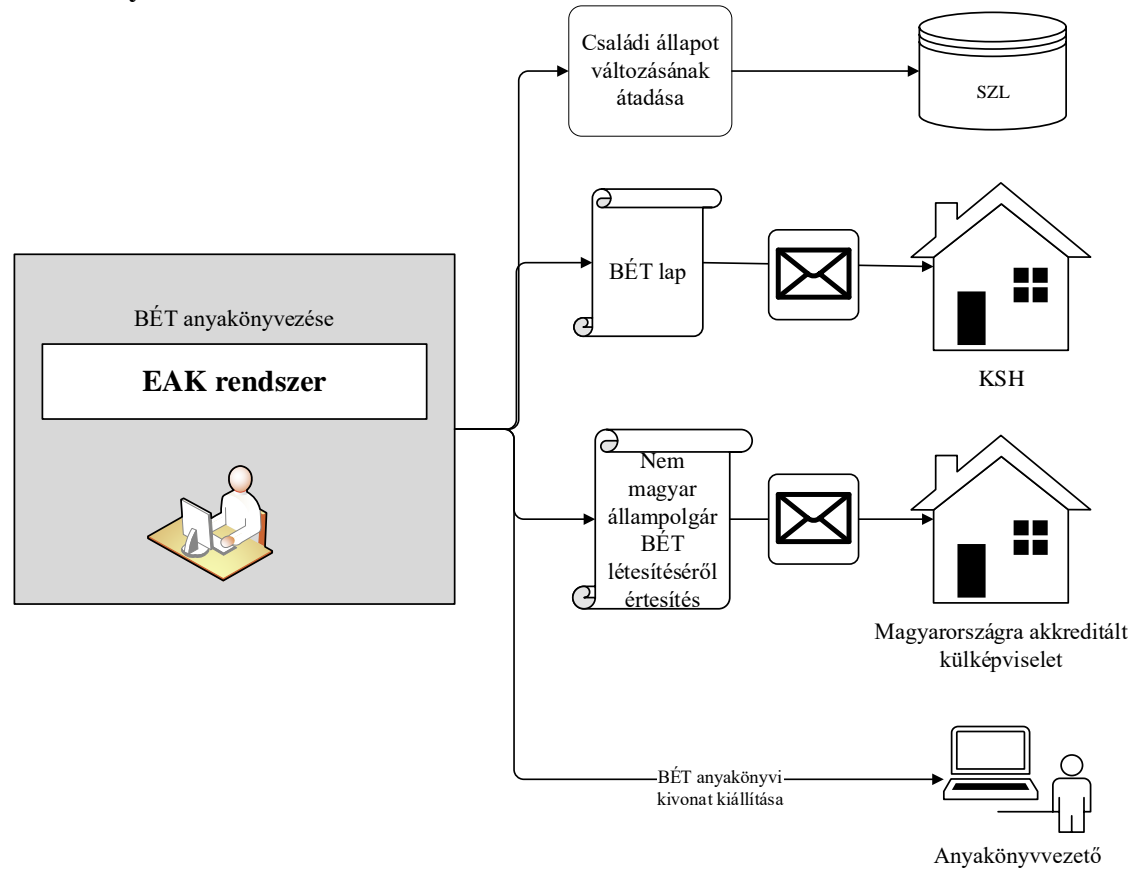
BÉT anyakönyvezése

EAK rendszer

Családi állapot változásának átadása

SZL

BÉT lap

KSH

Nem magyar állampolgár BÉT létesítéséről értesítés

Magyarországra akkreditált külképviselet

BÉT anyakönyvi kivonat kiállítása

Anyakönyvvezető